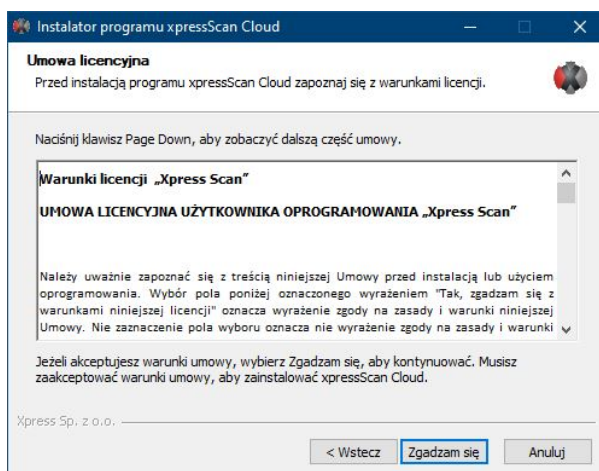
Instalator programu xpressScan Cloud

Umowa licencyjna

Przed instalacją programu xpressScan Cloud zapoznaj się z warunkami licencji.

Naciśnij klawisz Page Down, aby zobaczyć dalszą część umowy.

Warunki licencji „Xpress Scan"

UMOWA LICENCYJNA UŻYTKOWNIKA OPROGRAMOWANIA „Xpress Scan"

Należy uważnie zapoznać się z treścią niniejszej Umowy przed instalacją lub użyciem oprogramowania. Wybór pola poniżej oznaczonego wyrażeniem "Tak, zgadzam się z warunkami niniejszej licencji" oznacza wyrażenie zgody na zasady i warunki niniejszej Umowy. Nie zaznaczenie pola wyboru oznacza nie wyrażenie zgody na zasady i warunki

Jeżeli akceptujesz warunki umowy, wybierz Zgadzam się, aby kontynuować. Musisz zaakceptować warunki umowy, aby zainstalować xpressScan Cloud.

Xpress Sp. z o.o.

< Wstecz | Zgadzam się | Anuluj